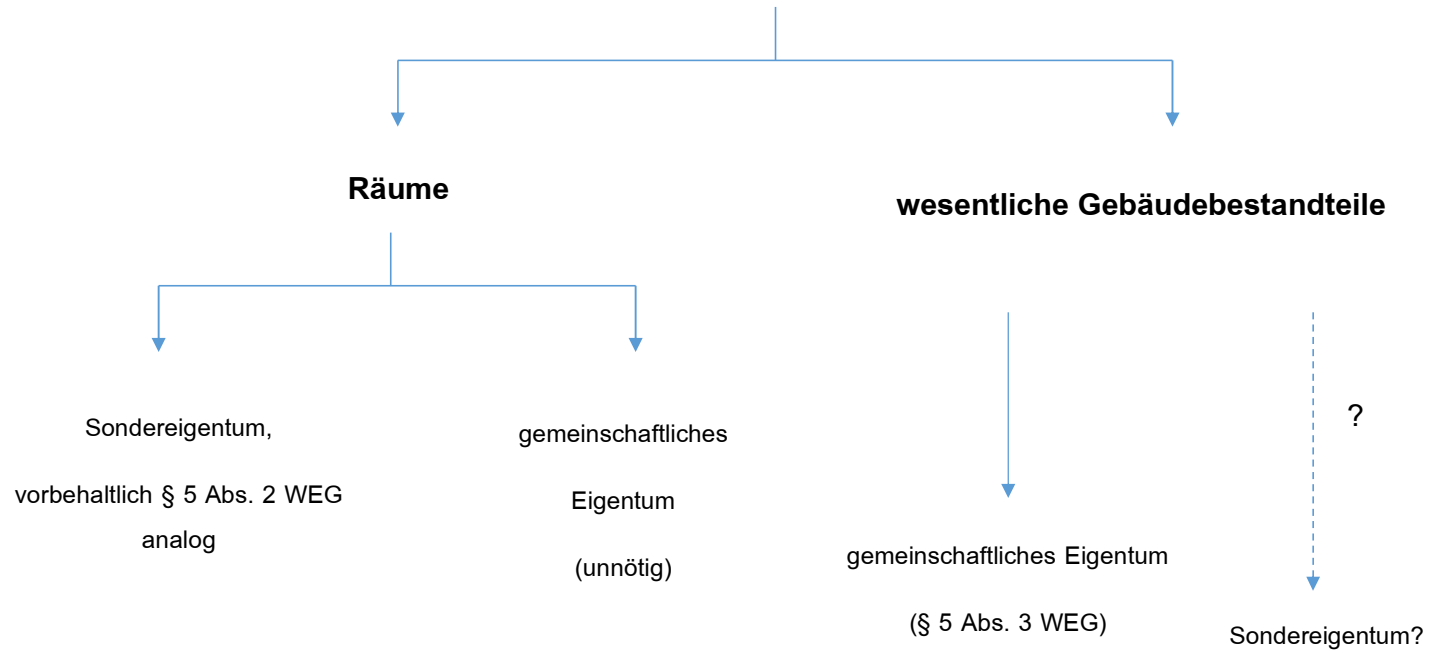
Räume

wesentliche Gebäudebestandteile

Sondereigentum,

vorbehaltlich § 5 Abs. 2 WEG analog

gemeinschaftliches

Eigentum

(unnötig)

?

gemeinschaftliches Eigentum

(§ 5 Abs. 3 WEG)

Sondereigentum?